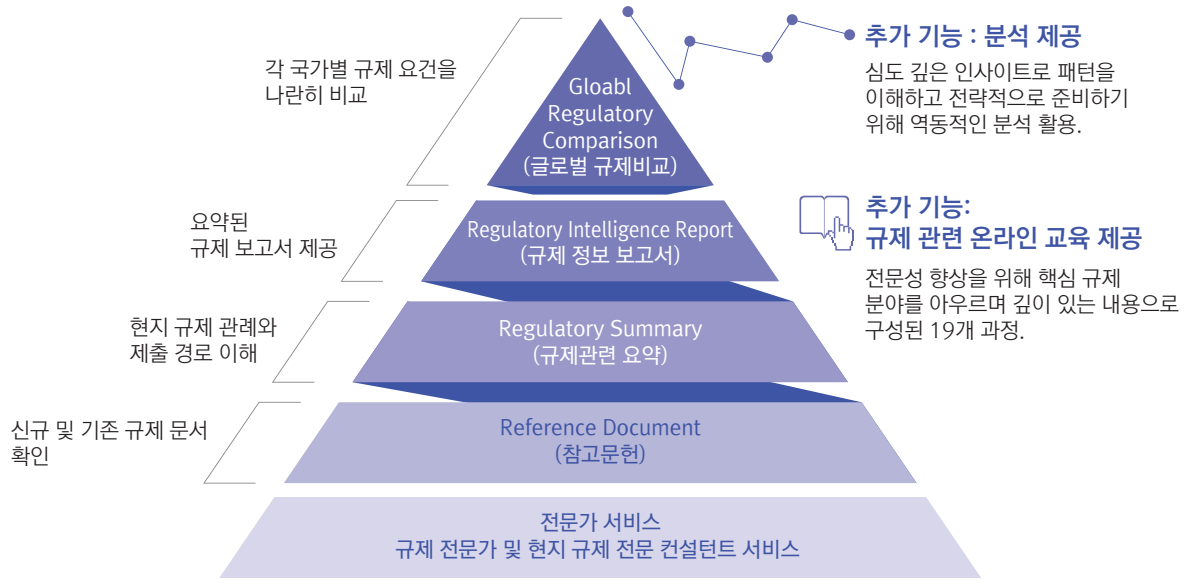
각 국가별 규제 요건을 나란히 비교

Gloabl Regulatory Comparison (글로벌 규제비교)

추가 기능 : 분석 제공

심도 깊은 인사이트로 패턴을 이해하고 전략적으로 준비하기 위해 역동적인 분석 활용.

요약된 규제 보고서 제공

Regulatory Intelligence Report (규제 정보 보고서)

추가 기능: 규제 관련 온라인 교육 제공

전문성 향상을 위해 핵심 규제 분야를 아우르며 깊이 있는 내용으로 구성된 19개 과정.

현지 규제 관례와 제출 경로 이해

Regulatory Summary (규제관련 요약)

신규 및 기존 규제 문서 확인

Reference Document (참고문헌)

전문가 서비스
규제 전문가 및 현지 규제 전문 컨설턴트 서비스